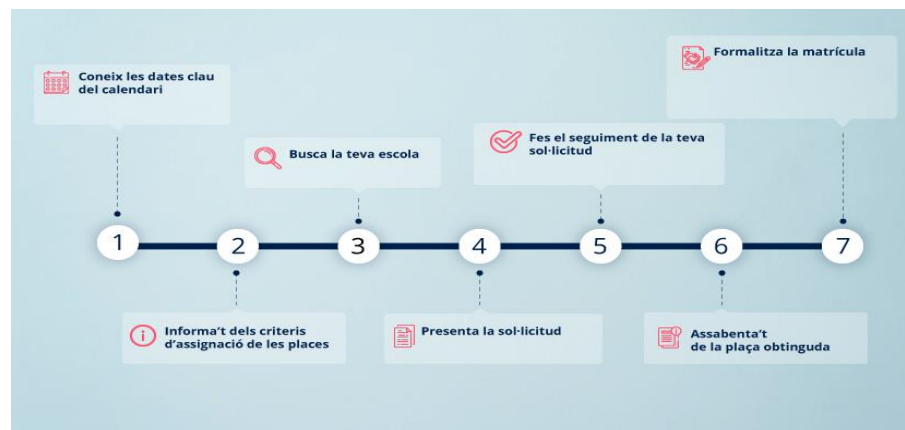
Coneix les dates clau del calendari

Informa't dels criteris d'assignació de les places

Busca la teva escola

Presenta la sol·licitud

Fes el seguiment de la teva sol·licitud

Assabenta't de la plaça obtinguda

Formalitza la matrícula

1

2

3

4

5

6

7